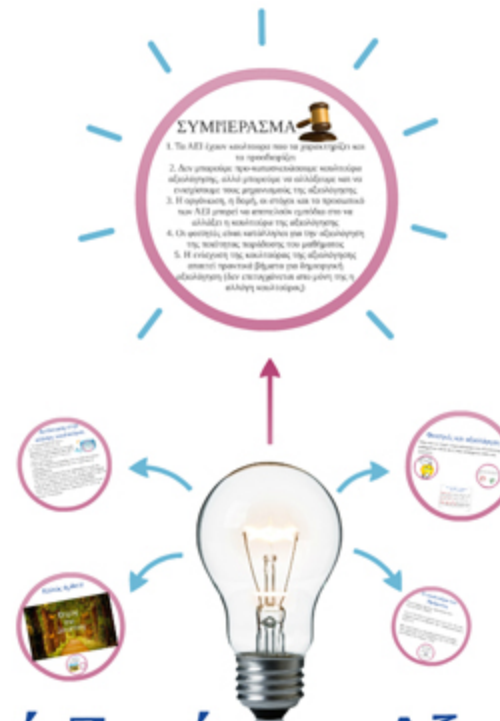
ΣΥΜΠΕΡΑΣΜΑ

1. Τα ΑΕΙ έχουν κουλτούρα που τα χαρακτηρίζει και τα προσδιορίζει

2. Δεν μπορούμε προ-κατασκευάσουμε κουλτούρα αξιολόγησης, αλλά μπορούμε να αλλάξουμε και να ενισχύσουμε τους μηχανισμούς της αξιολόγησης

3. Η οργάνωση, η δομή, οι στόχοι και το προσωπικό των ΑΕΙ μπορεί να αποτελούν εμπόδιο στο να αλλάξει η κουλτούρα της αξιολόγησης

4. Οι φοιτητές είναι κατάλληλοι για την αξιολόγηση της ποιότητας παράδοσης του μαθήματος

5. Η ενίσχυση της κουλτούρας της αξιολόγησης απαιτεί πρακτικά βήματα για δημιουργική αξιολόγηση (δεν επιτυγχάνεται απο μόνη της η αλλαγή κουλτούρας)

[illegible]

Φοιτητές και αξιολόγηση

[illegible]

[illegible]